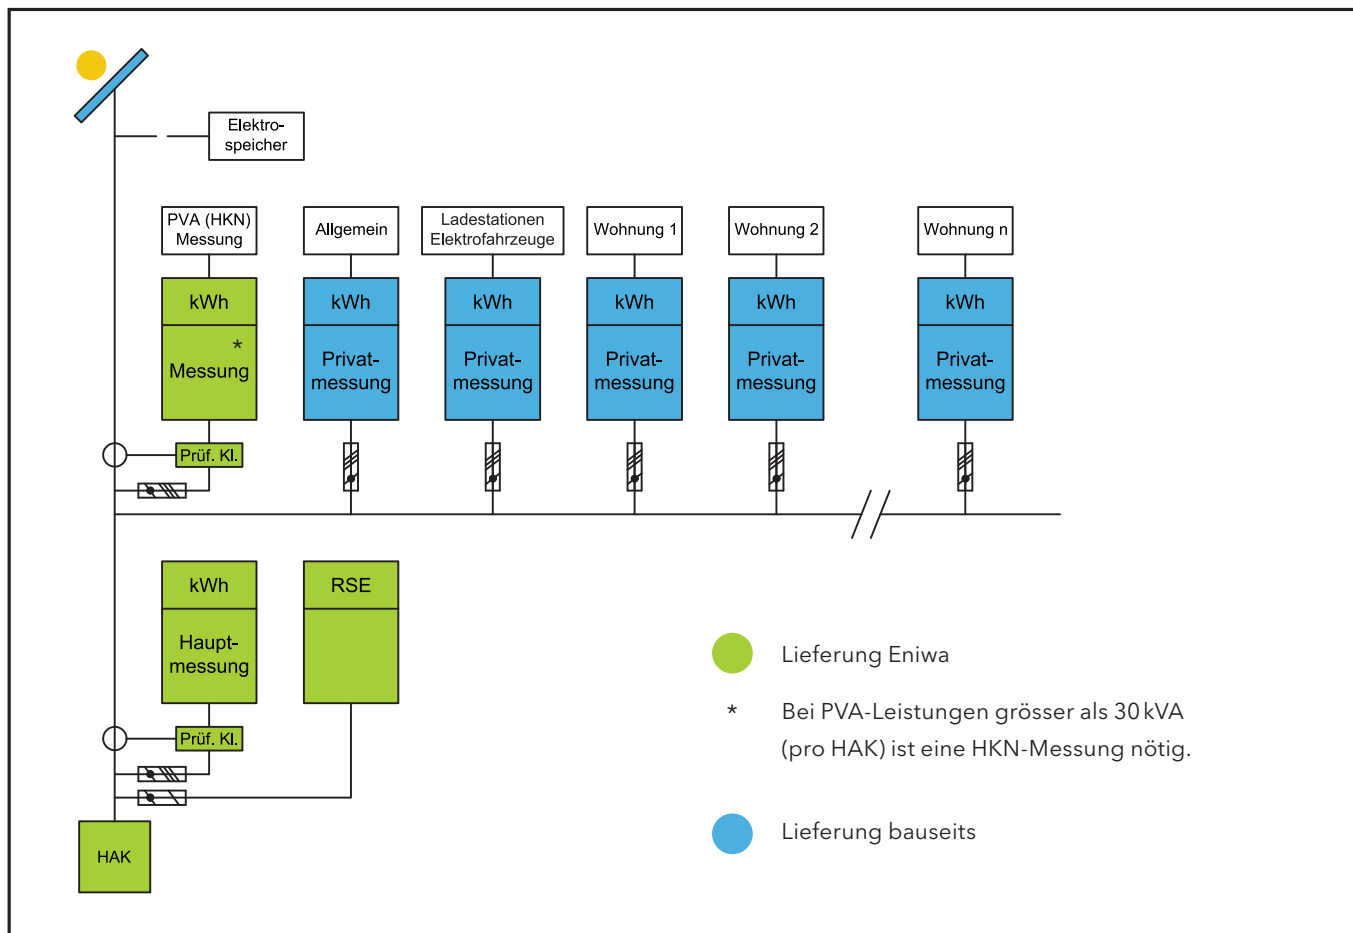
Elektrospeicher

PVA (HKN) Messung

Allgemein

Ladestationen Elektrofahrzeuge

Wohnung 1

Wohnung 2

Wohnung n

kWh

*
Messung

kWh

Privatmessung

kWh

Privatmessung

kWh

Privatmessung

kWh

Privatmessung

kWh

Privatmessung

Prüf. Kl.

kWh

Hauptmessung

RSE

Prüf. Kl.

HAK

Lieferung Eniwa

* Bei PVA-Leistungen grösser als 30 kVA (pro HAK) ist eine HKN-Messung nötig.

Lieferung bauseits